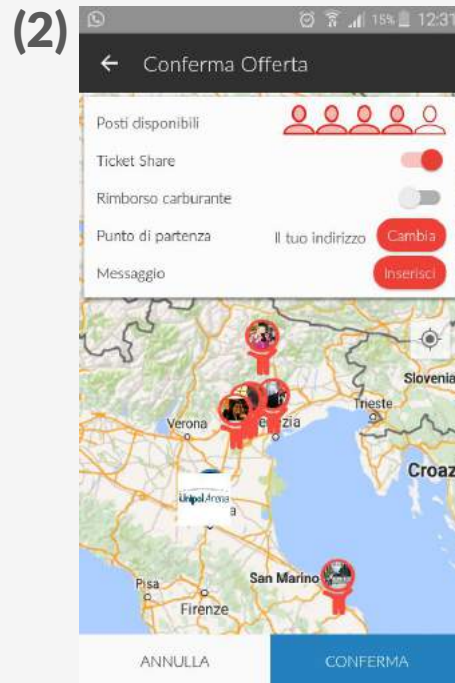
(2)

15% 12:31

← Conferma Offerta

Posti disponibili

Ticket Share

Rimborso carburante

Punto di partenza Il tuo indirizzo Cambia

Messaggio Inserisci

Slovenia

Trieste

Verona

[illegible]zia

Croaz

Unipol Arena

Pisa

San Marino

Firenze

ANNULLA CONFERMA